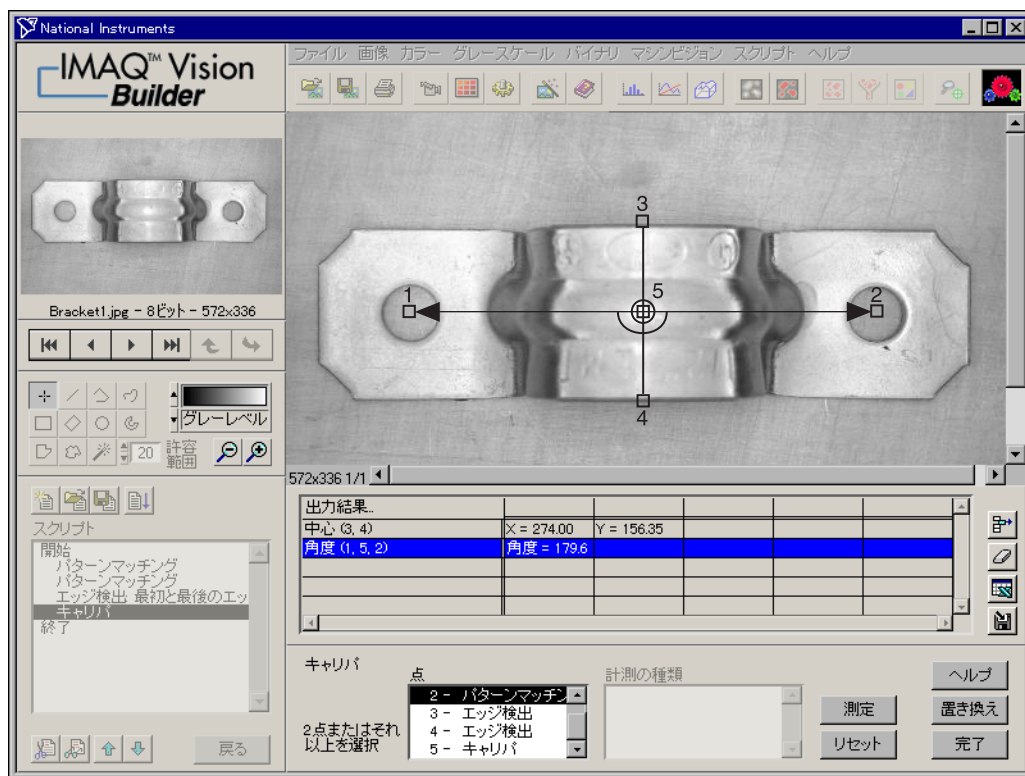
National Instruments

IMAQ™ Vision Builder

ファイル 画像 カラー グレースケール バイナリ マシンビジョン スクリプト ヘルプ

Bracket1.jpg - 8ビット - 572x336

グレーレベル

20 許容範囲

3

1

5

2

4

572x336 1/1

| 出力結果.. | | | | | |
|---|---|---|---|---|---|
| 中心 (3, 4) | X = 274.00 | Y = 156.35 | | | |
| 角度 (1, 5, 2) | 角度 = 179.6 | | | | |
| | | | | | |
| | | | | | |

スクリプト

開始
パターンマッチング
パターンマッチング
エッジ検出 最初と最後のエッ
キャリパ
終了

戻る

キャリパ

点

2 - パターンマッチン
3 - エッジ検出
4 - エッジ検出
5 - キャリパ

2点またはそれ以上を選択

計測の種類

測定

リセット

ヘルプ

置き換え

完了